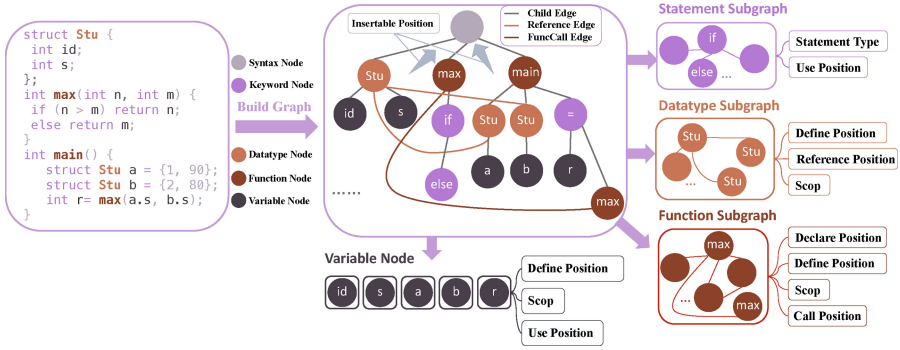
struct Stu {
 int id;
 int s;
};
int max(int n, int m) {
 if (n > m) return n;
 else return m;
}
int main() {
  struct Stu a = {1, 90};
  struct Stu b = {2, 80};
  int r= max(a.s, b.s);
}

Syntax Node
Keyword Node
Build Graph
Datatype Node
Function Node
Variable Node

Insertable Position
Child Edge
Reference Edge
FuncCall Edge

Stu
max
main
id
s
if
Stu
Stu
=
else
a
b
r
max
......

Variable Node
id
s
a
b
r
Define Position
Scop
Use Position

Statement Subgraph
if
else
...
Statement Type
Use Position

Datatype Subgraph
Stu
Stu
...
Stu
Define Position
Reference Position
Scop

Function Subgraph
max
...
max
Declare Position
Define Position
Scop
Call Position